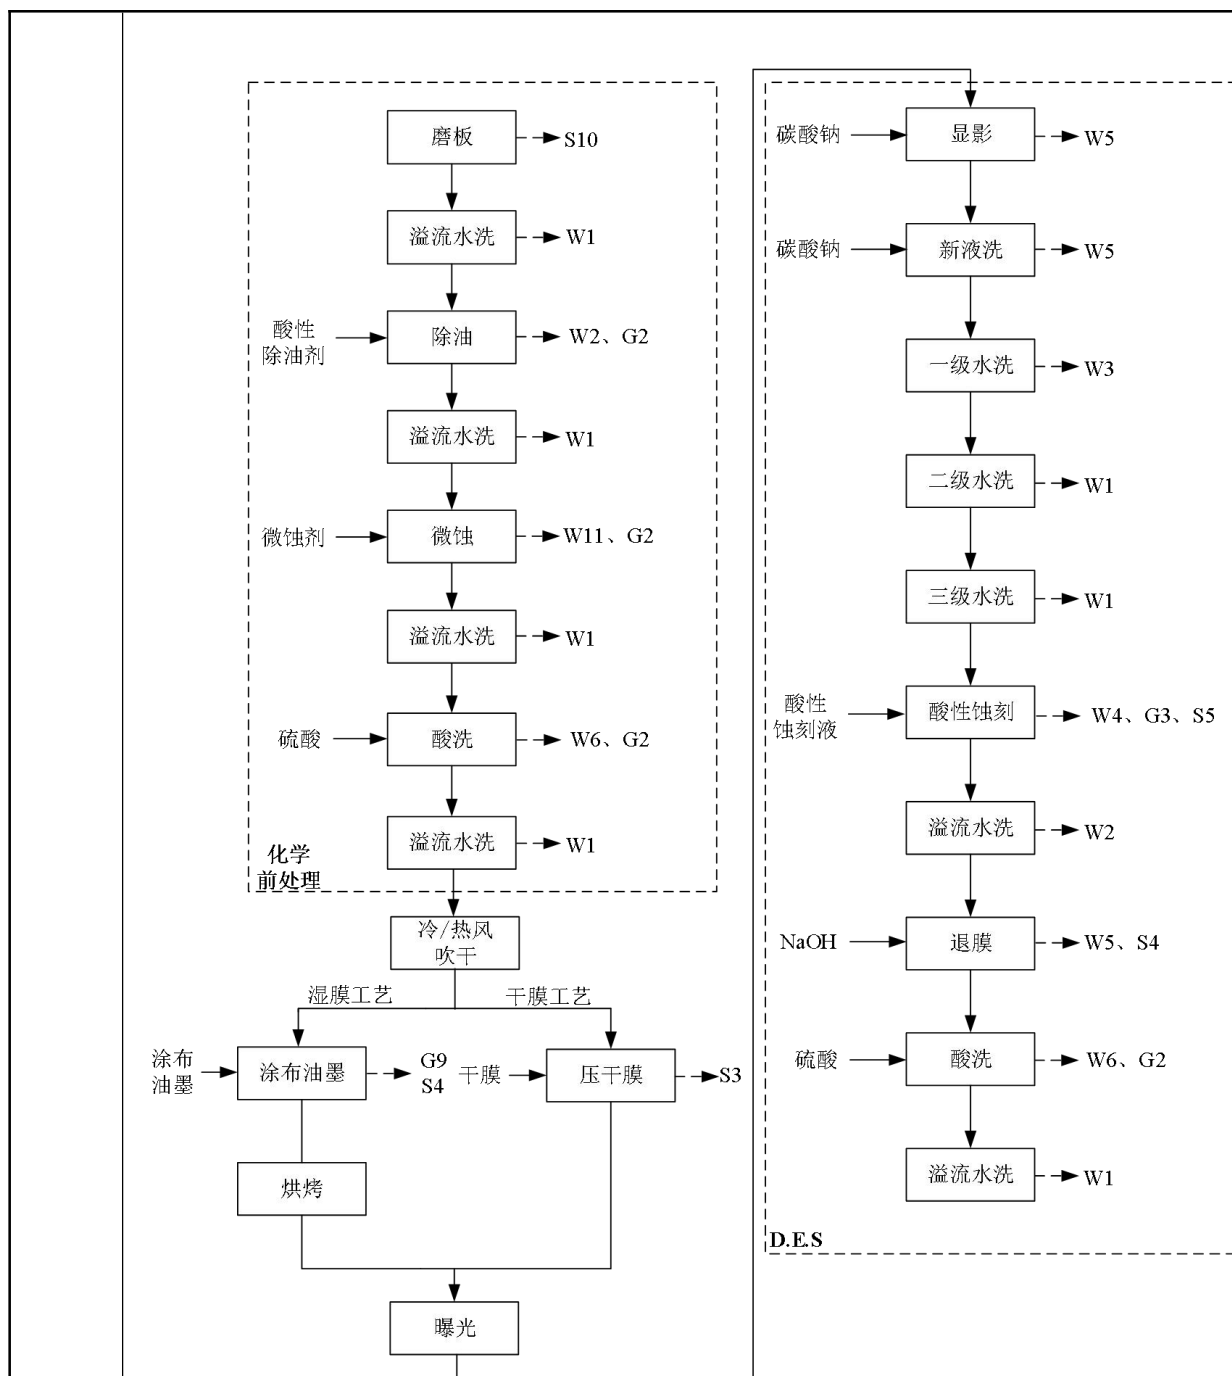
磨板 S10
溢流水洗 W1
酸性除油剂
除油 W2、G2
溢流水洗 W1
微蚀剂
微蚀 W11、G2
溢流水洗 W1
硫酸
酸洗 W6、G2
溢流水洗 W1
化学前处理
冷/热风吹干
湿膜工艺
干膜工艺
涂布油墨
涂布油墨 G9 S4
干膜
压干膜 S3
烘烤
曝光

碳酸钠
显影 W5
碳酸钠
新液洗 W5
一级水洗 W3
二级水洗 W1
三级水洗 W1
酸性蚀刻液
酸性蚀刻 W4、G3、S5
溢流水洗 W2
NaOH
退膜 W5、S4
硫酸
酸洗 W6、G2
溢流水洗 W1
D.E.S